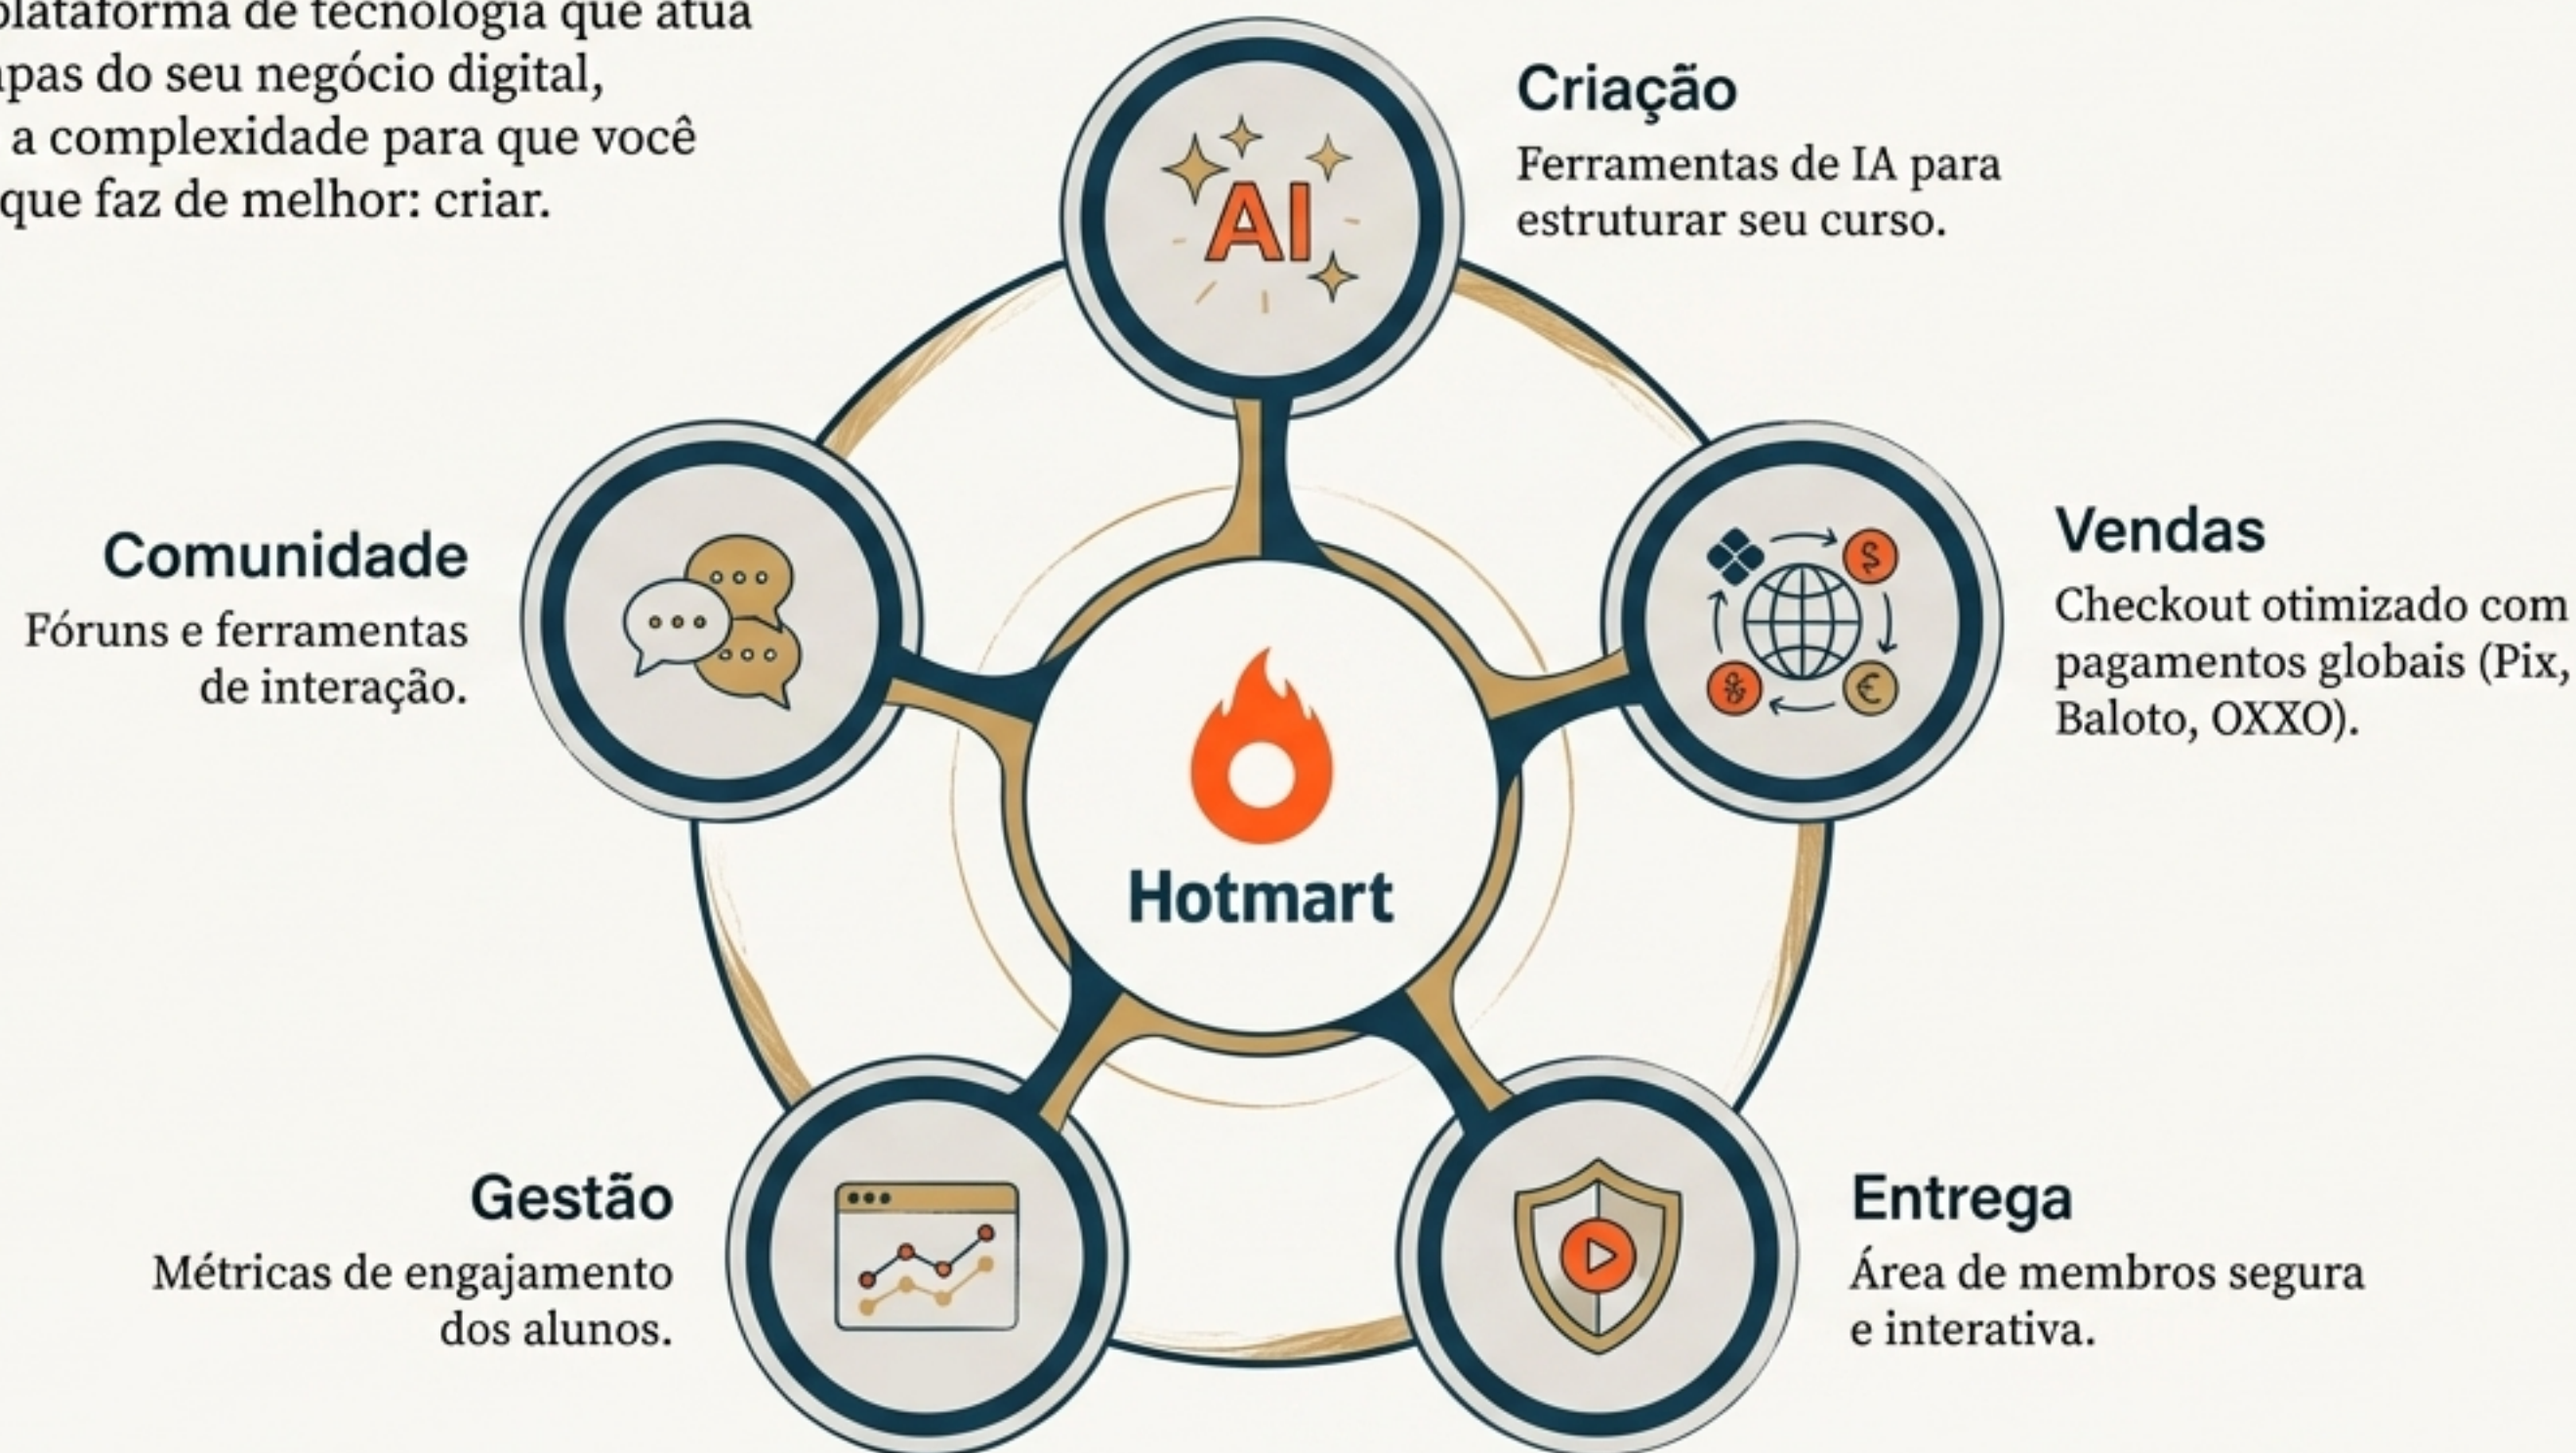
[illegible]plataforma de tecnologia que atua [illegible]pas do seu negócio digital, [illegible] a complexidade para que você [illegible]que faz de melhor: criar.

Criação
Ferramentas de IA para estruturar seu curso.

AI

Comunidade
Fóruns e ferramentas de interação.

Vendas
Checkout otimizado com pagamentos globais (Pix, Baloto, OXXO).

Hotmart

Gestão
Métricas de engajamento dos alunos.

Entrega
Área de membros segura e interativa.